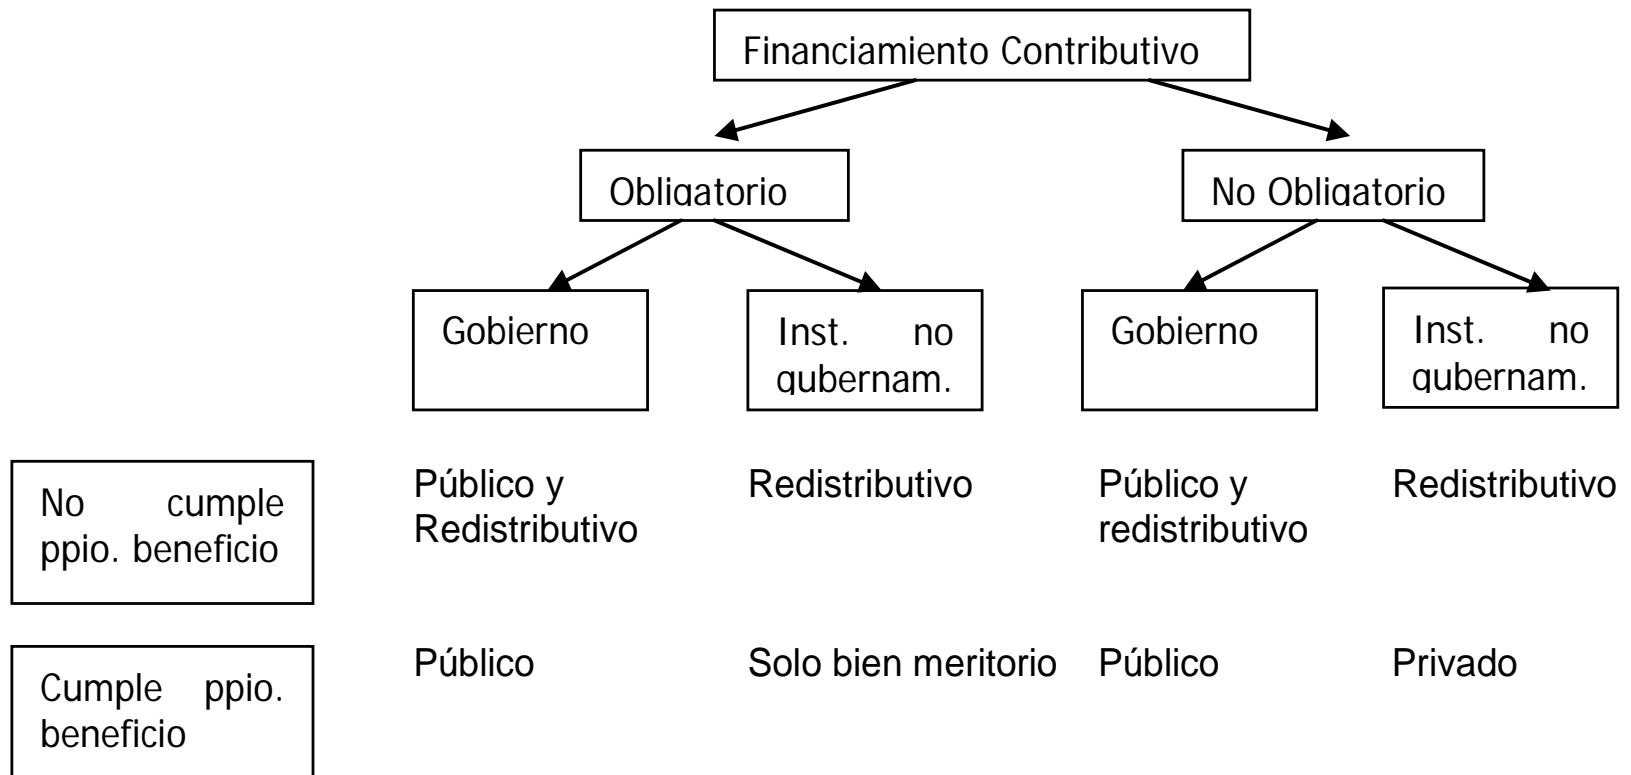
Financiamiento Contributivo

Obligatorio

No Obligatorio

Gobierno

Inst. no gubernam.

Gobierno

Inst. no gubernam.

| | | | | |
|---|---|---|---|---|
| No cumple ppio. beneficio | Público y Redistributivo | Redistributivo | Público y redistributivo | Redistributivo |
| Cumple ppio. beneficio | Público | Solo bien meritorio | Público | Privado |